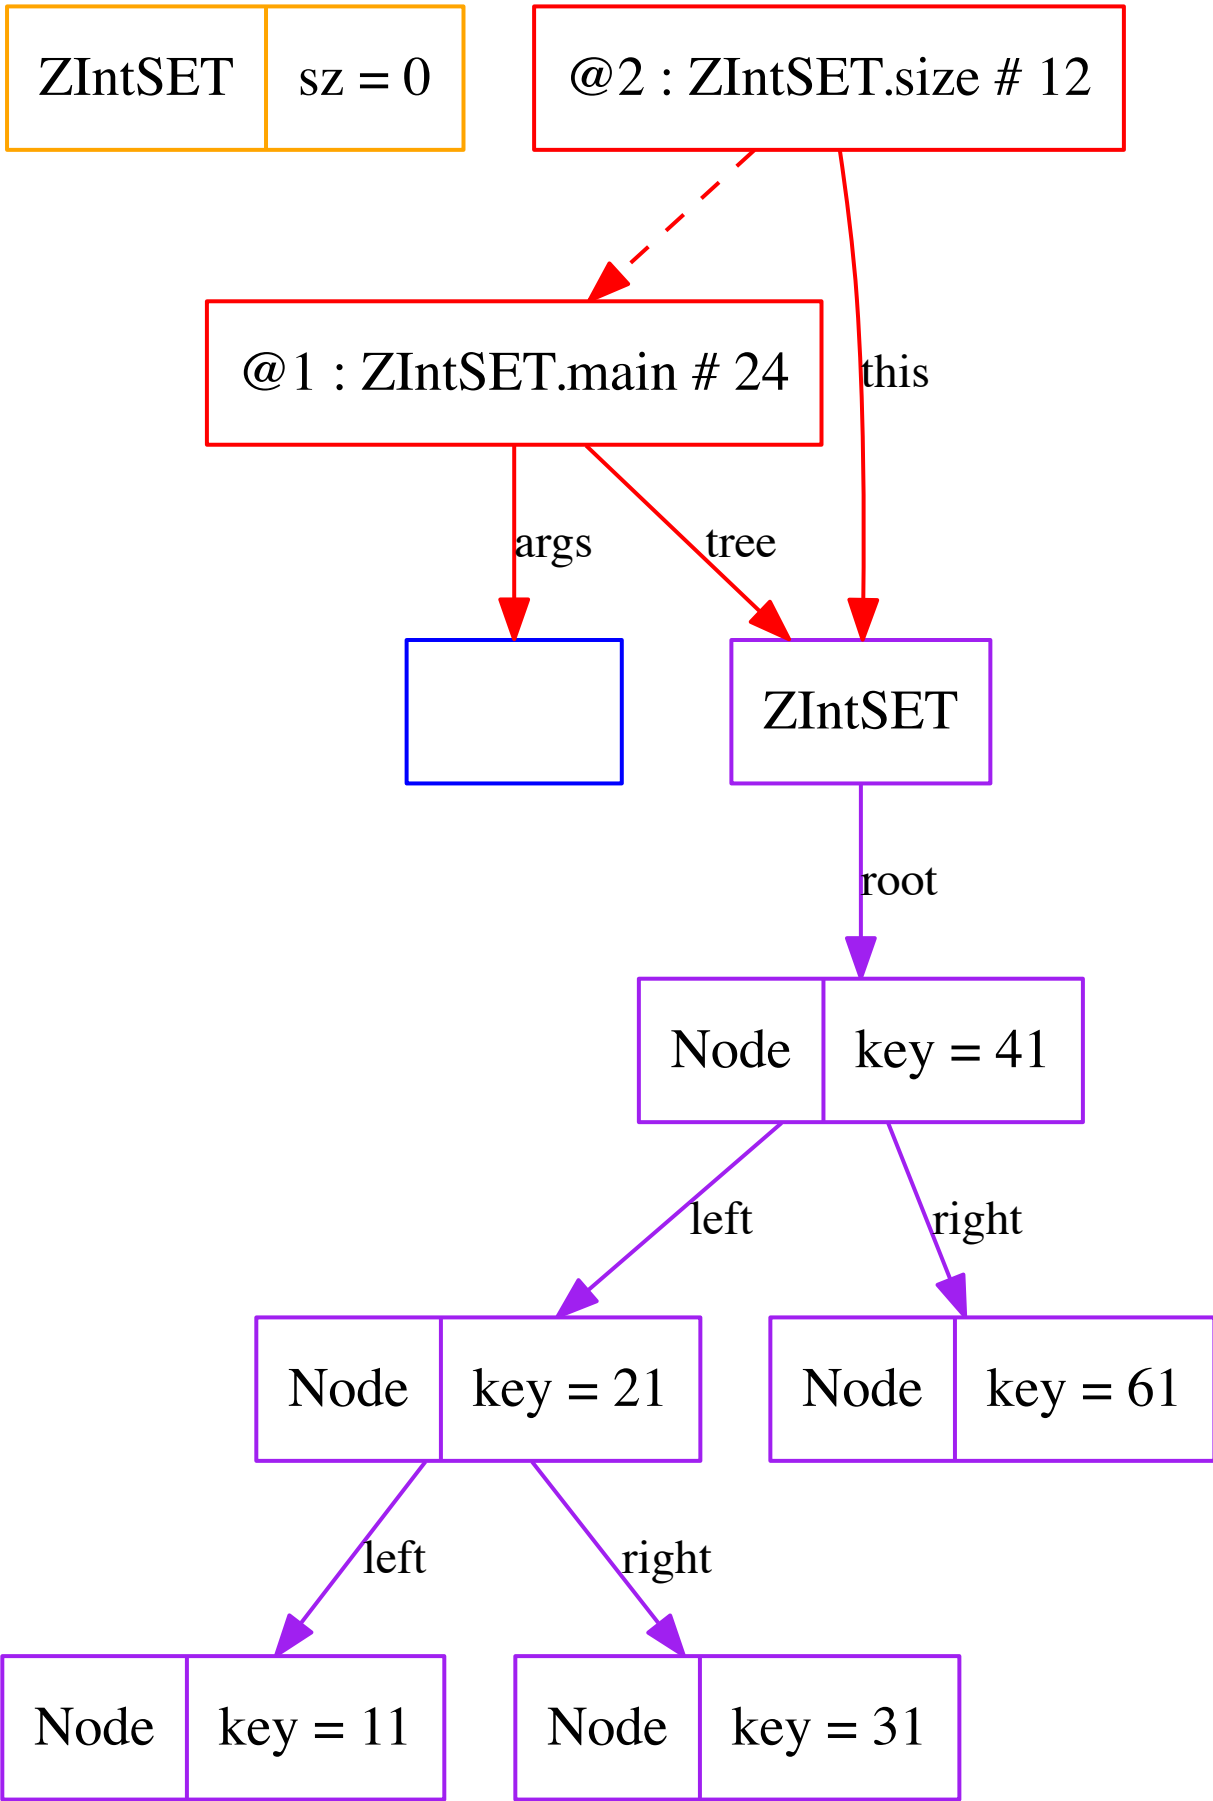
ZIntSET | sz = 0

@2 : ZIntSET.size # 12

@1 : ZIntSET.main # 24

this

args

tree

ZIntSET

root

Node | key = 41

left

right

Node | key = 21

Node | key = 61

left

right

Node | key = 11

Node | key = 31